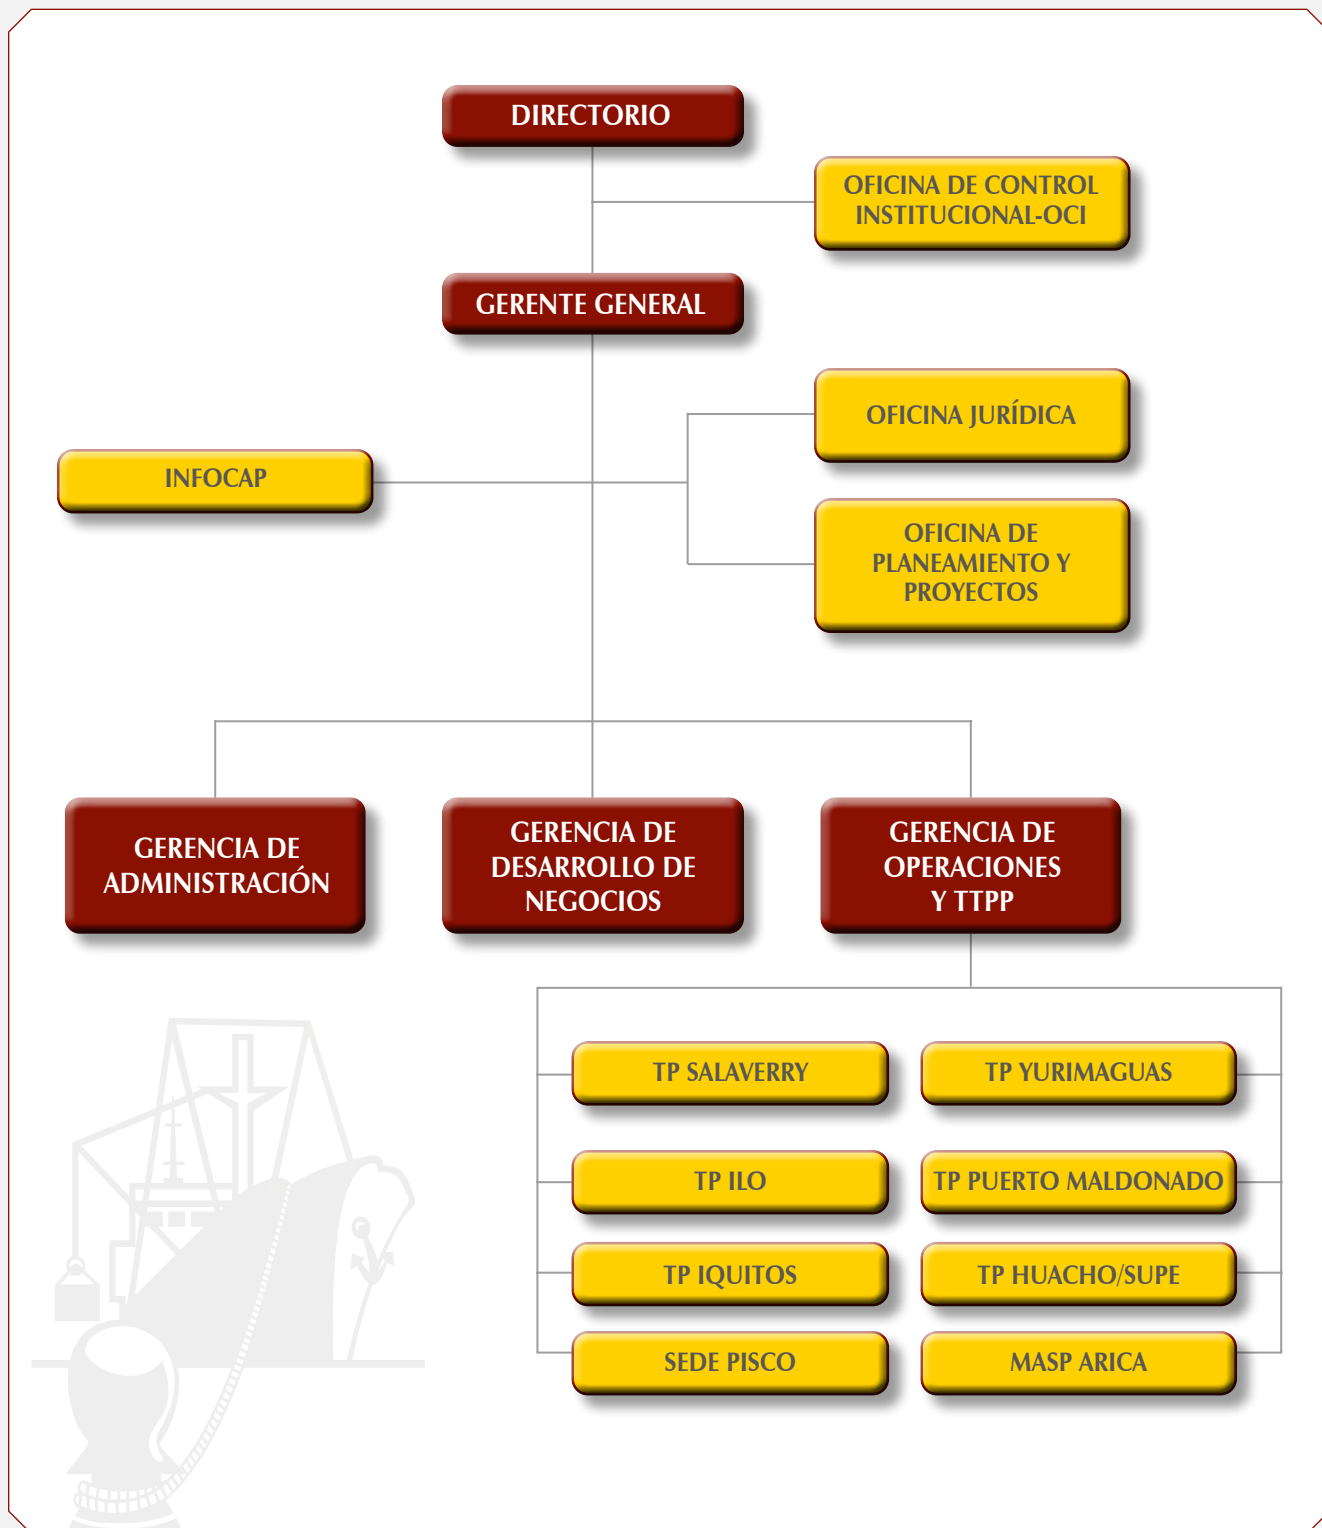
DIRECTORIO

OFICINA DE CONTROL INSTITUCIONAL-OCI

GERENTE GENERAL

OFICINA JURÍDICA

INFOCAP

OFICINA DE PLANEAMIENTO Y PROYECTOS

GERENCIA DE ADMINISTRACIÓN

GERENCIA DE DESARROLLO DE NEGOCIOS

GERENCIA DE OPERACIONES Y TTPP

TP SALAVERRY

TP YURIMAGUAS

TP ILO

TP PUERTO MALDONADO

TP IQUITOS

TP HUACHO/SUPE

SEDE PISCO

MASP ARICA